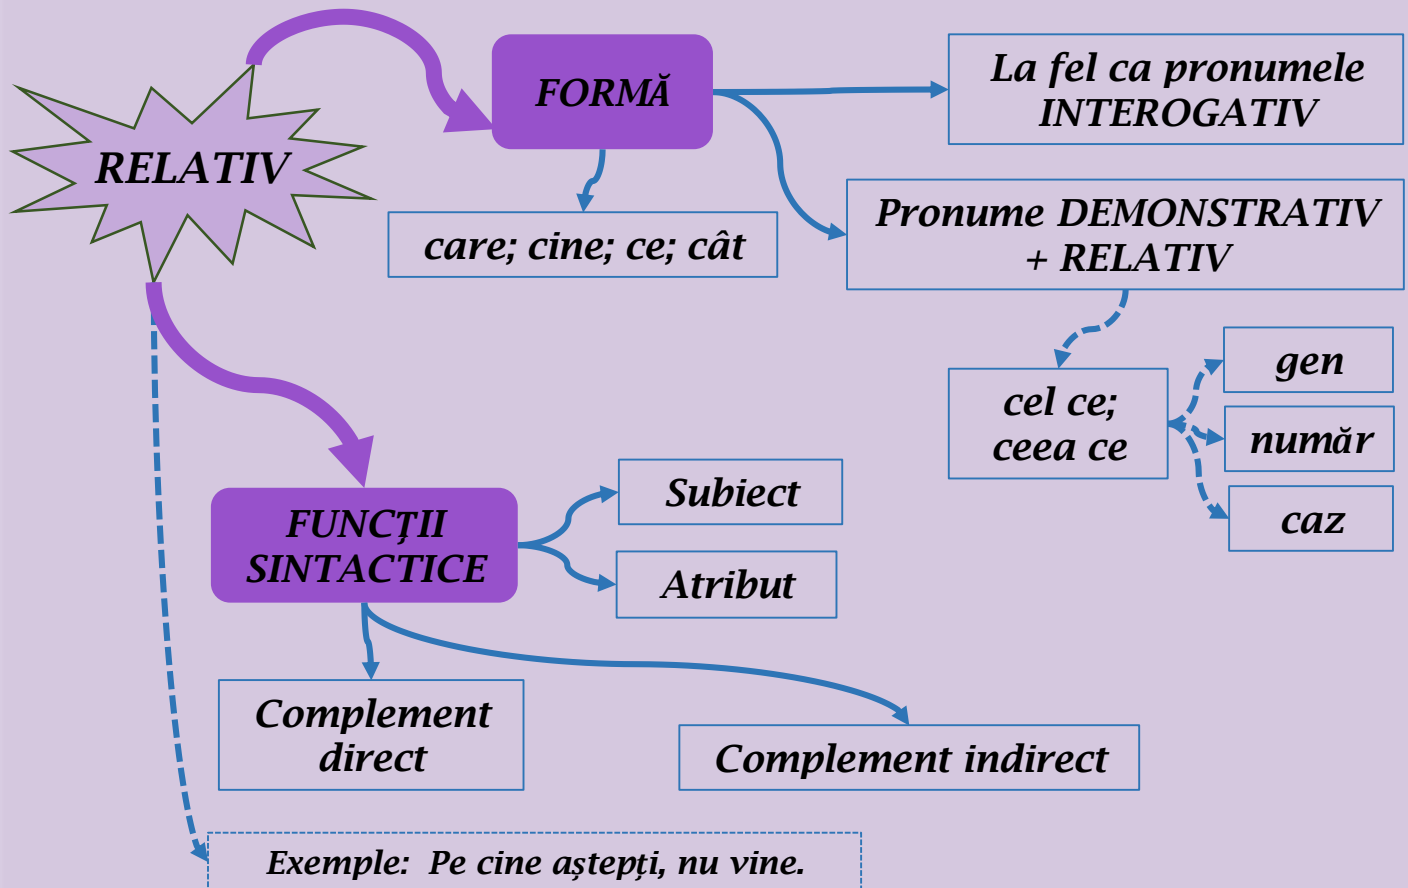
RELATIV

FORMĂ

La fel ca pronumele INTEROGATIV

care; cine; ce; cât

Pronume DEMONSTRATIV + RELATIV

cel ce; ceea ce

gen

număr

caz

FUNCȚII SINTACTICE

Subiect

Atribut

Complement direct

Complement indirect

Exemple: Pe cine aștepți, nu vine.